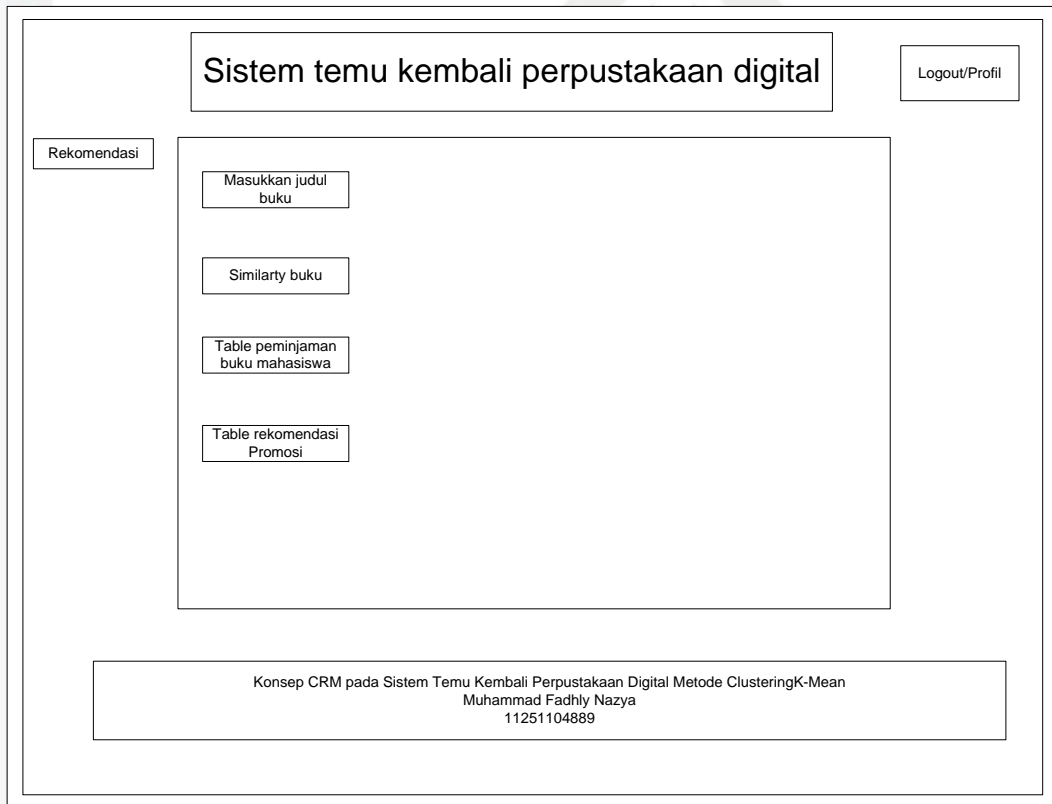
Sistem temu kembali perpustakaan digital

Logout/Profil

Rekomendasi

Masukkan judul buku

Similarty buku

Table peminjaman buku mahasiswa

Table rekomendasi Promosi

Konsep CRM pada Sistem Temu Kembali Perpustakaan Digital Metode ClusteringK-Mean
Muhammad Fadhly Nazya
11251104889